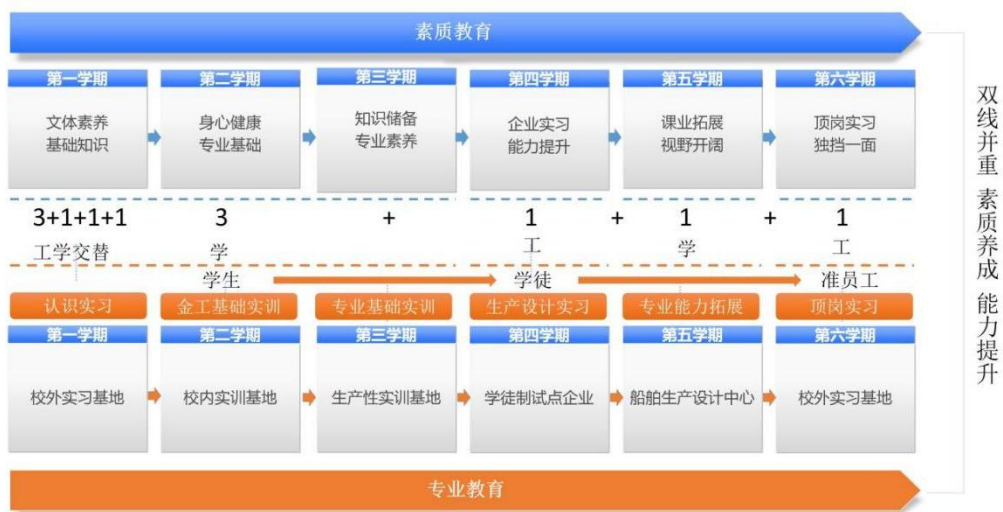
素质教育

| 第一学期 | 第二学期 | 第三学期 | 第四学期 | 第五学期 | 第六学期 |
|---|---|---|---|---|---|
| 文体素养 基础知识 | 身心健康 专业基础 | 知识储备 专业素养 | 企业实习 能力提升 | 课业拓展 视野开阔 | 顶岗实习 独挡一面 |

3+1+1+1 3 + 1 + 1 + 1
工学交替 学 工 学 工

学生 学徒 准员工

认识实习 金工基础实训 专业基础实训 生产设计实习 专业能力拓展 顶岗实习

| 第一学期 | 第二学期 | 第三学期 | 第四学期 | 第五学期 | 第六学期 |
|---|---|---|---|---|---|
| 校外实习基地 | 校内实训基地 | 生产性实训基地 | 学徒制试点企业 | 船舶生产设计中心 | 校外实习基地 |

专业教育

双线并重 素质养成 能力提升